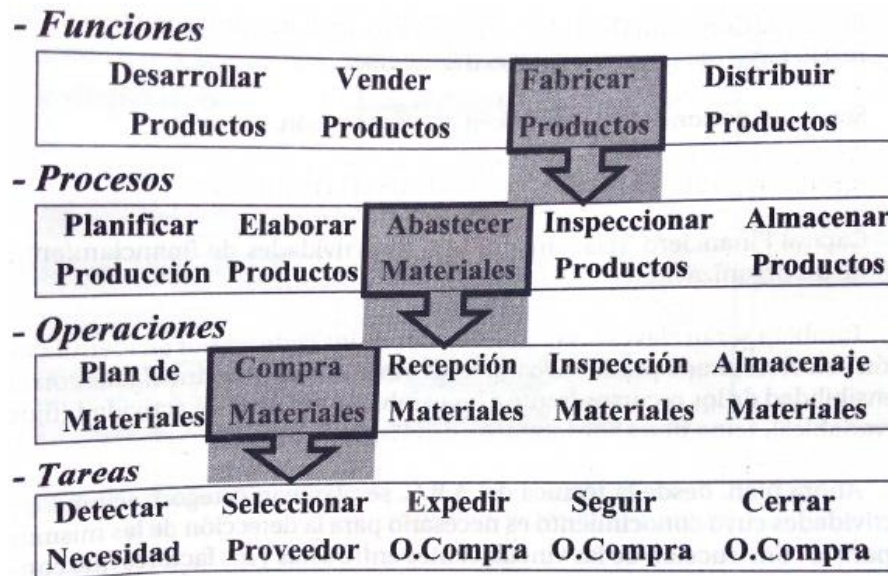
- Funciones

| Desarrollar Productos | Vender Productos | Fabricar Productos | Distribuir Productos |
|---|---|---|---|

- Procesos

| Planificar Producción | Elaborar Productos | Abastecer Materiales | Inspeccionar Productos | Almacenar Productos |
|---|---|---|---|---|

- Operaciones

| Plan de Materiales | Compra Materiales | Recepción Materiales | Inspección Materiales | Almacenaje Materiales |
|---|---|---|---|---|

- Tareas

| Detectar Necesidad | Seleccionar Proveedor | Expedir O.Compra | Seguir O.Compra | Cerrar O.Compra |
|---|---|---|---|---|